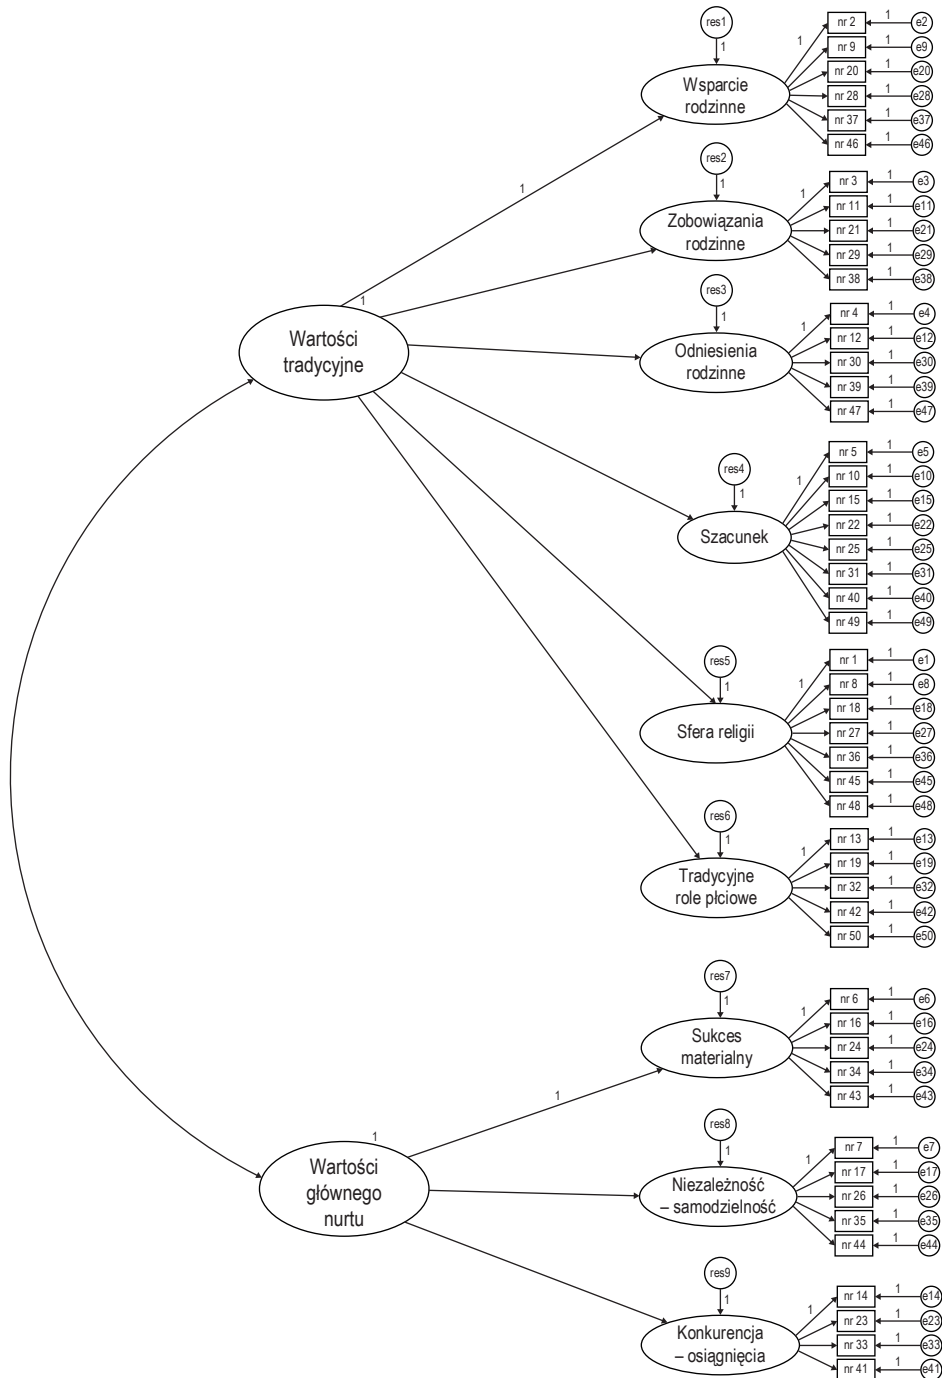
res1
1
Wsparcie rodzinne
1
nr 2
1
e2
nr 9
1
e9
nr 20
1
e20
nr 28
1
e28
nr 37
1
e37
nr 46
1
e46

res2
1
Zobowiązania rodzinne
1
nr 3
1
e3
nr 11
1
e11
nr 21
1
e21
nr 29
1
e29
nr 38
1
e38

1
1
Wartości tradycyjne

res3
1
Odniesienia rodzinne
1
nr 4
1
e4
nr 12
1
e12
nr 30
1
e30
nr 39
1
e39
nr 47
1
e47

res4
1
Szacunek
1
nr 5
1
e5
nr 10
1
e10
nr 15
1
e15
nr 22
1
e22
nr 25
1
e25
nr 31
1
e31
nr 40
1
e40
nr 49
1
e49

res5
1
Sfera religii
1
nr 1
1
e1
nr 8
1
e8
nr 18
1
e18
nr 27
1
e27
nr 36
1
e36
nr 45
1
e45
nr 48
1
e48

res6
1
Tradycyjne role płciowe
1
nr 13
1
e13
nr 19
1
e19
nr 32
1
e32
nr 42
1
e42
nr 50
1
e50

res7
1
Sukces materialny
1
nr 6
1
e6
nr 16
1
e16
nr 24
1
e24
nr 34
1
e34
nr 43
1
e43

1
1
Wartości głównego nurtu

res8
1
Niezależność – samodzielność
1
nr 7
1
e7
nr 17
1
e17
nr 26
1
e26
nr 35
1
e35
nr 44
1
e44

res9
1
Konkurencja – osiągnięcia
1
nr 14
1
e14
nr 23
1
e23
nr 33
1
e33
nr 41
1
e41